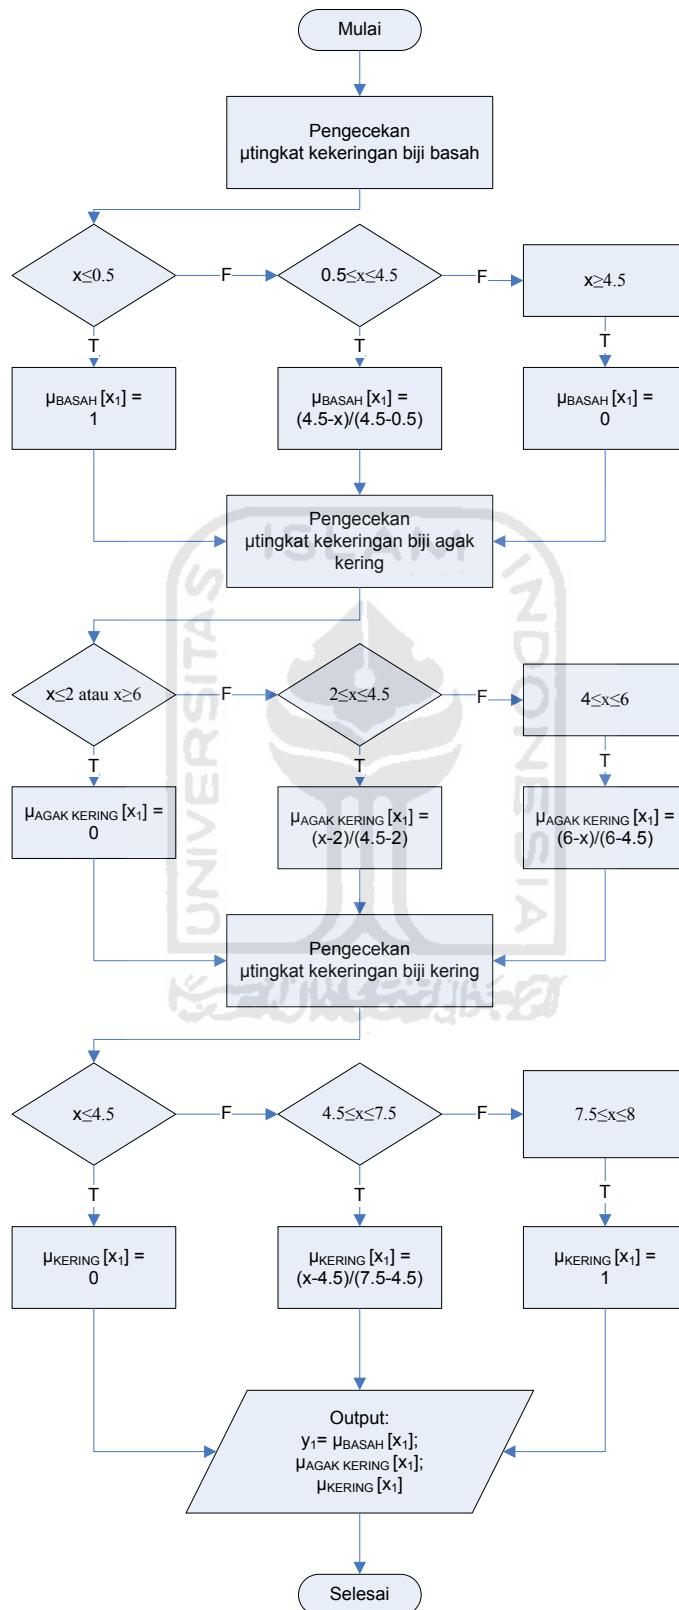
Mulai

Pengecekan µtingkat kekeringan biji basah

$x \leq 0.5$

F

$0.5 \leq x \leq 4.5$

F

$x \geq 4.5$

T

T

T

$\mu_{BASAH}[x_1] = 1$

$\mu_{BASAH}[x_1] = (4.5-x)/(4.5-0.5)$

$\mu_{BASAH}[x_1] = 0$

Pengecekan µtingkat kekeringan biji agak kering

$x \leq 2$ atau $x \geq 6$

F

$2 \leq x \leq 4.5$

F

$4 \leq x \leq 6$

T

T

T

$\mu_{AGAK\ KERING}[x_1] = 0$

$\mu_{AGAK\ KERING}[x_1] = (x-2)/(4.5-2)$

$\mu_{AGAK\ KERING}[x_1] = (6-x)/(6-4.5)$

Pengecekan µtingkat kekeringan biji kering

$x \leq 4.5$

F

$4.5 \leq x \leq 7.5$

F

$7.5 \leq x \leq 8$

T

T

T

$\mu_{KERING}[x_1] = 0$

$\mu_{KERING}[x_1] = (x-4.5)/(7.5-4.5)$

$\mu_{KERING}[x_1] = 1$

Output:
$y_1 = \mu_{BASAH}[x_1]$;
$\mu_{AGAK\ KERING}[x_1]$;
$\mu_{KERING}[x_1]$

Selesai